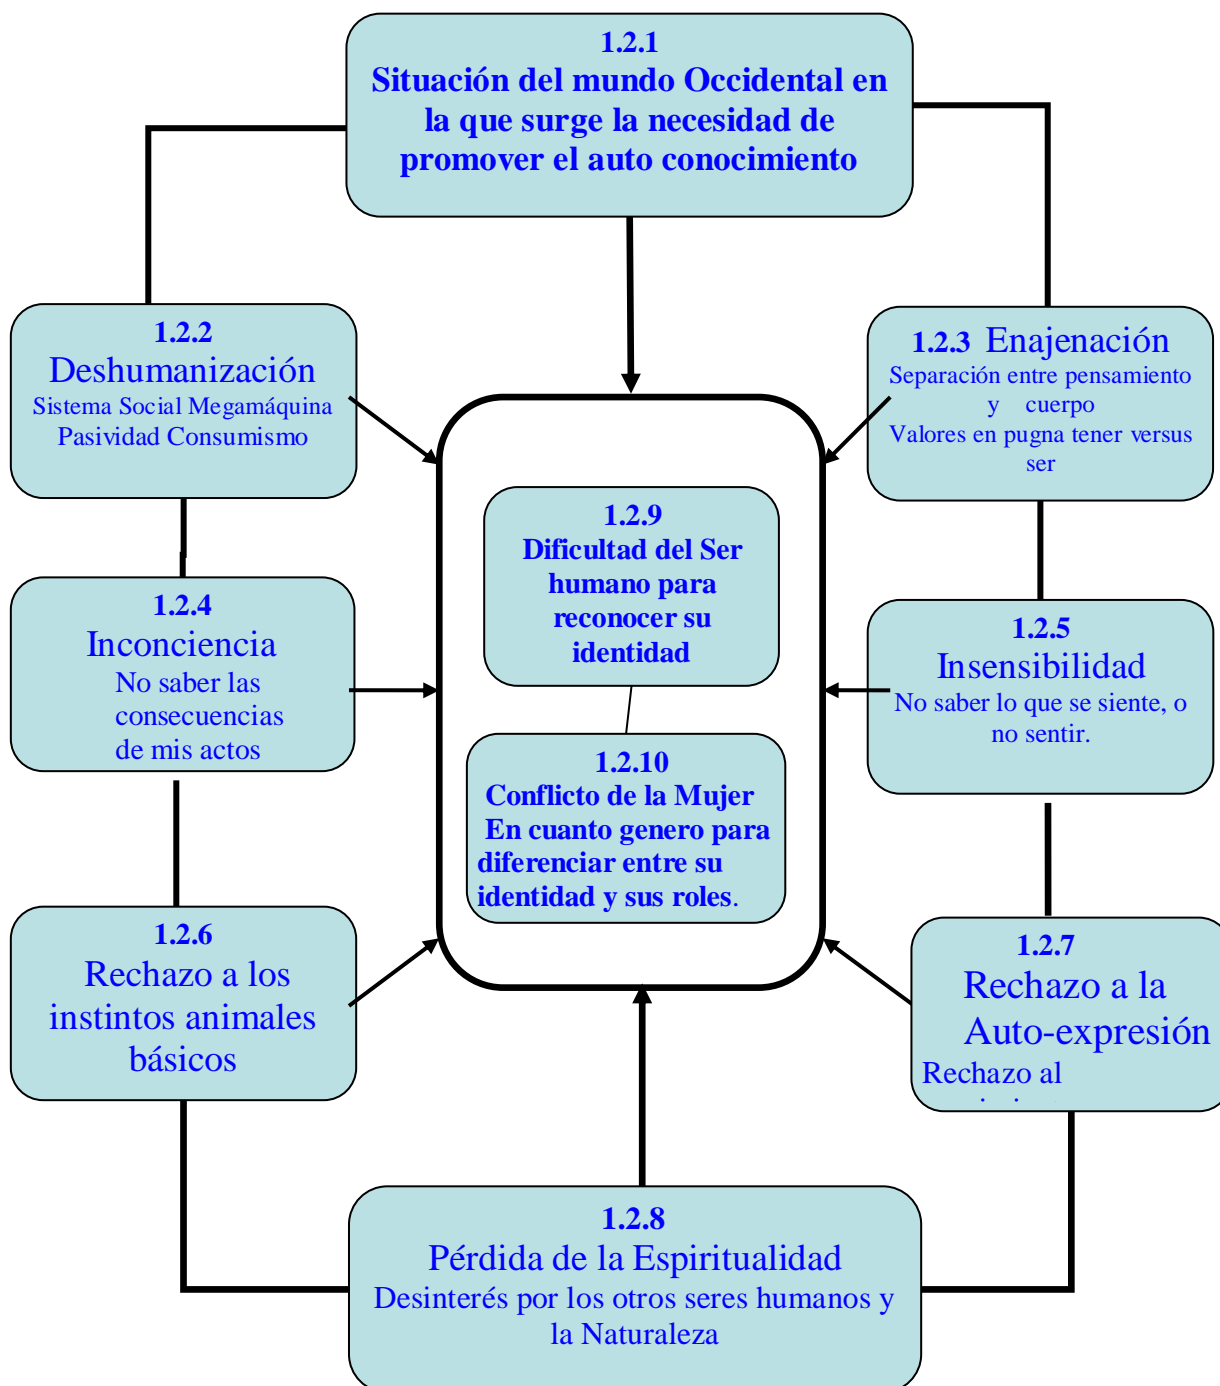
1.2.1
Situación del mundo Occidental en la que surge la necesidad de promover el auto conocimiento

1.2.2
Deshumanización
Sistema Social Megamáquina
Pasividad Consumismo

1.2.3 Enajenación
Separación entre pensamiento y cuerpo
Valores en pugna tener versus ser

1.2.9
Dificultad del Ser humano para reconocer su identidad

1.2.4
Inconciencia
No saber las consecuencias de mis actos

1.2.5
Insensibilidad
No saber lo que se siente, o no sentir.

1.2.10
Conflicto de la Mujer En cuanto genero para diferenciar entre su identidad y sus roles.

1.2.6
Rechazo a los instintos animales básicos

1.2.7
Rechazo a la Auto-expresión
Rechazo al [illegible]

1.2.8
Pérdida de la Espiritualidad
Desinterés por los otros seres humanos y la Naturaleza